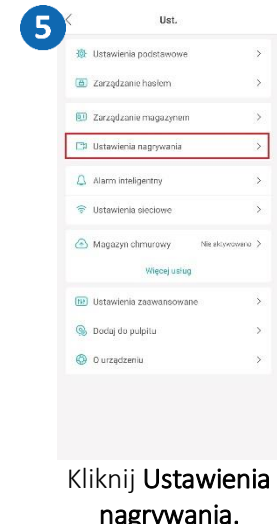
5

Ust.

Ustawienia podstawowe >

Zarządzanie hasłem >

Zarządzanie magazynem >

Ustawienia nagrywania >

Alarm inteligentny >

Ustawienia sieciowe >

Magazyn chmurowy Nie aktywowano >

Więcej usług

Ustawienia zaawansowane >

Dodaj do pulpitu >

O urządzeniu >

Kliknij Ustawienia nagrywania.